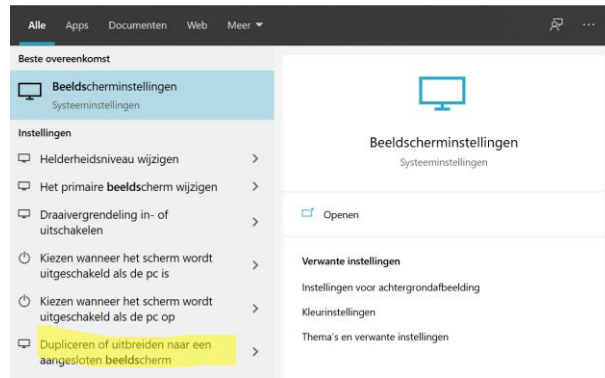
Alle Apps Documenten Web Meer ▾

Beste overeenkomst

Beeldscherminstellingen
Systeeminstellingen

Instellingen

Helderheidsniveau wijzigen >

Het primaire beeldscherm wijzigen >

Draaivergrendeling in- of uitschakelen >

Kiezen wanneer het scherm wordt uitgeschakeld als de pc is >

Kiezen wanneer het scherm wordt uitgeschakeld als de pc op >

Dupliceren of uitbreiden naar een aangesloten beeldscherm >

Beeldscherminstellingen
Systeeminstellingen

Openen

Verwante instellingen

Instellingen voor achtergrondafbeelding

Kleurinstellingen

Thema's en verwante instellingen